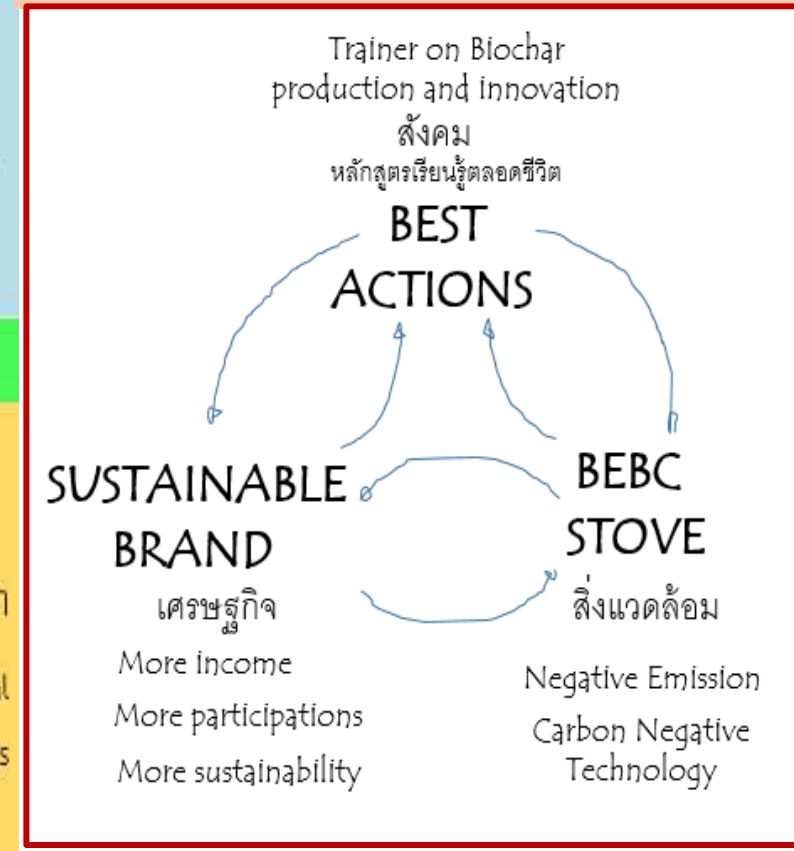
Trainer on Biochar production and innovation
สังคม
หลักสูตรเรียนรู้ตลอดชีวิต

BEST ACTIONS

SUSTAINABLE BRAND
เศรษฐกิจ
More income
More participations
More sustainability

BEBC STOVE
สิ่งแวดล้อม
Negative Emission
Carbon Negative Technology

ก
l
s